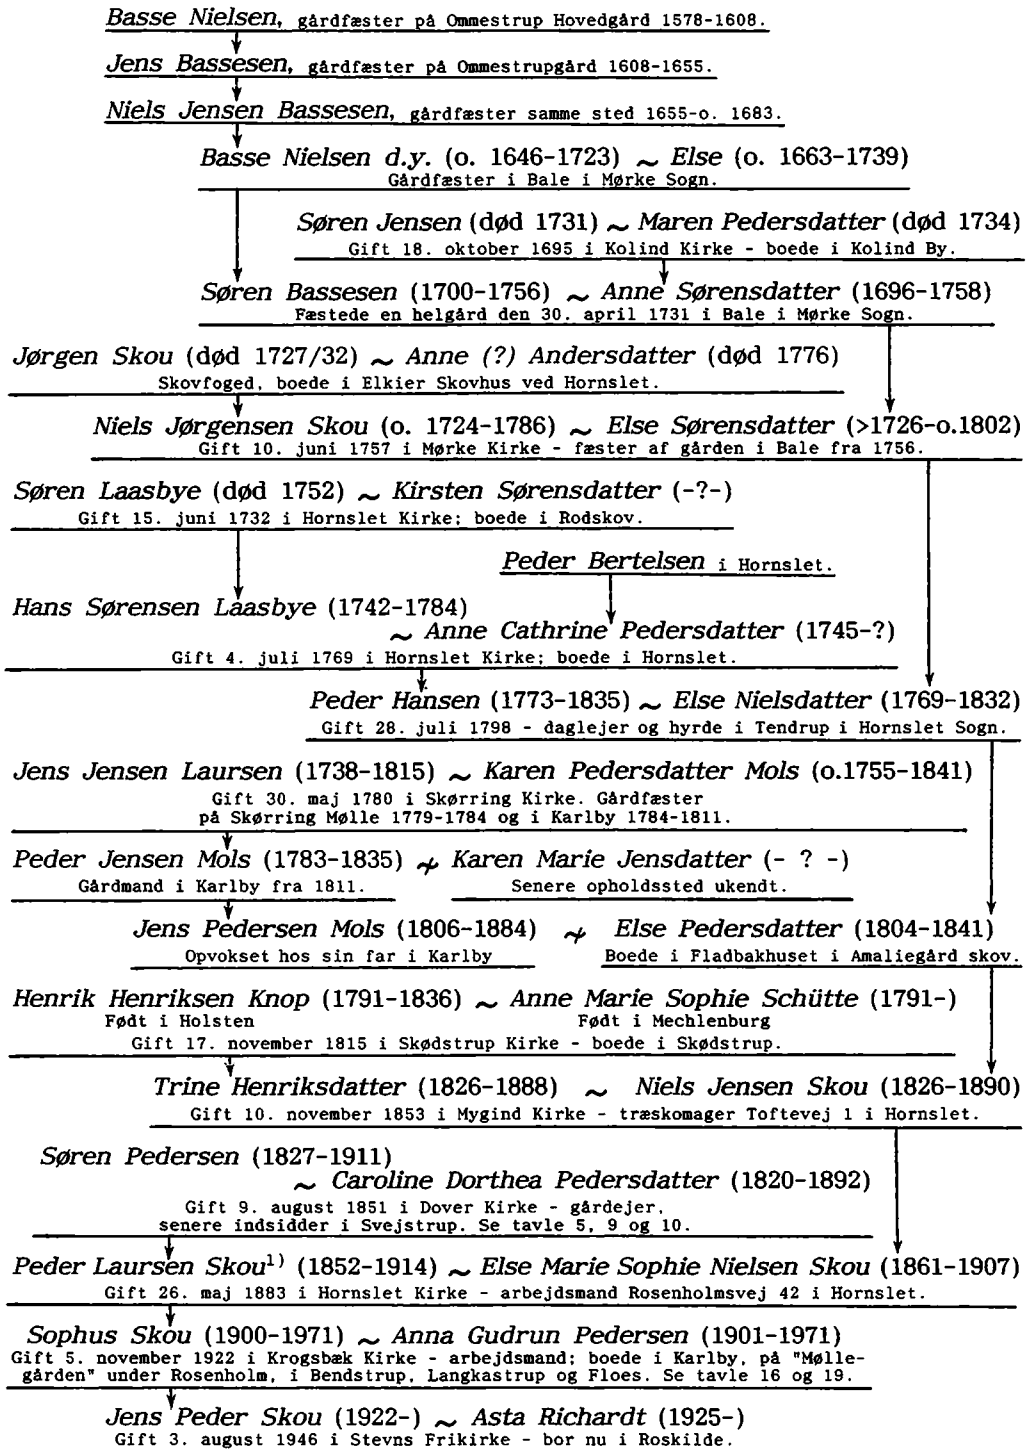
Basse Nielsen, gårdfæster på Ommestrup Hovedgård 1578-1608.

Jens Bassesen, gårdfæster på Ommestrupgård 1608-1655.

Niels Jensen Bassesen, gårdfæster samme sted 1655-o. 1683.

Basse Nielsen d.y. (o. 1646-1723) ~ Else (o. 1663-1739)
Gårdfæster i Bale i Mørke Sogn.

Søren Jensen (død 1731) ~ Maren Pedersdatter (død 1734)
Gift 18. oktober 1695 i Kolind Kirke - boede i Kolind By.

Søren Bassesen (1700-1756) ~ Anne Sørensdatter (1696-1758)
Fæstede en helgård den 30. april 1731 i Bale i Mørke Sogn.

Jørgen Skou (død 1727/32) ~ Anne (?) Andersdatter (død 1776)
Skovfoged, boede i Elkier Skovhus ved Hornslet.

Niels Jørgensen Skou (o. 1724-1786) ~ Else Sørensdatter (>1726-o.1802)
Gift 10. juni 1757 i Mørke Kirke - fæster af gården i Bale fra 1756.

Søren Laasbye (død 1752) ~ Kirsten Sørensdatter (-?-)
Gift 15. juni 1732 i Hornslet Kirke; boede i Rodskov.

Peder Bertelsen i Hornslet.

Hans Sørensen Laasbye (1742-1784)
~ Anne Cathrine Pedersdatter (1745-?)
Gift 4. juli 1769 i Hornslet Kirke; boede i Hornslet.

Peder Hansen (1773-1835) ~ Else Nielsdatter (1769-1832)
Gift 28. juli 1798 - daglejer og hyrde i Tendrup i Hornslet Sogn.

Jens Jensen Laursen (1738-1815) ~ Karen Pedersdatter Mols (o.1755-1841)
Gift 30. maj 1780 i Skørring Kirke. Gårdfæster på Skørring Mølle 1779-1784 og i Karlby 1784-1811.

Peder Jensen Mols (1783-1835) ~ Karen Marie Jensdatter (- ? -)
Gårdmand i Karlby fra 1811.
Senere opholdssted ukendt.

Jens Pedersen Mols (1806-1884) ~ Else Pedersdatter (1804-1841)
Opvokset hos sin far i Karlby
Boede i Fladbakhuset i Amaliegård skov.

Henrik Henriksen Knop (1791-1836) ~ Anne Marie Sophie Schütte (1791-)
Født i Holsten
Født i Mechlenburg
Gift 17. november 1815 i Skødstrup Kirke - boede i Skødstrup.

Trine Henriksdatter (1826-1888) ~ Niels Jensen Skou (1826-1890)
Gift 10. november 1853 i Mygind Kirke - træskomager Toftevej 1 i Hornslet.

Søren Pedersen (1827-1911)
~ Caroline Dorthea Pedersdatter (1820-1892)
Gift 9. august 1851 i Dover Kirke - gårdejer, senere indsidder i Svejstrup. Se tavle 5, 9 og 10.

Peder Laursen Skou$^{1)}$ (1852-1914) ~ Else Marie Sophie Nielsen Skou (1861-1907)
Gift 26. maj 1883 i Hornslet Kirke - arbejdsmand Rosenholmsvej 42 i Hornslet.

Sophus Skou (1900-1971) ~ Anna Gudrun Pedersen (1901-1971)
Gift 5. november 1922 i Krogsbæk Kirke - arbejdsmand; boede i Karlby, på "Møllegården" under Rosenholm, i Bendstrup, Langkastrup og Floes. Se tavle 16 og 19.

Jens Peder Skou (1922-) ~ Asta Richardt (1925-)
Gift 3. august 1946 i Stevns Frikirke - bor nu i Roskilde.